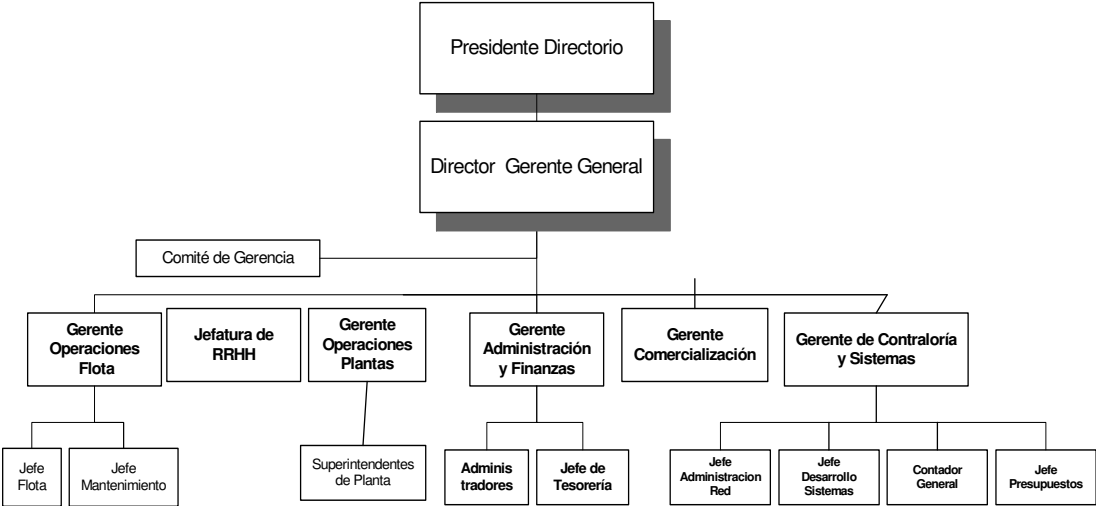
Presidente Directorio

Director Gerente General

Comité de Gerencia

Gerente Operaciones Flota

Jefatura de RRHH

Gerente Operaciones Plantas

Gerente Administración y Finanzas

Gerente Comercialización

Gerente de Contraloría y Sistemas

Jefe Flota

Jefe Mantenimiento

Superintendentes de Planta

Adminis tradores

Jefe de Tesorería

Jefe Administracion Red

Jefe Desarrollo Sistemas

Contador General

Jefe Presupuestos